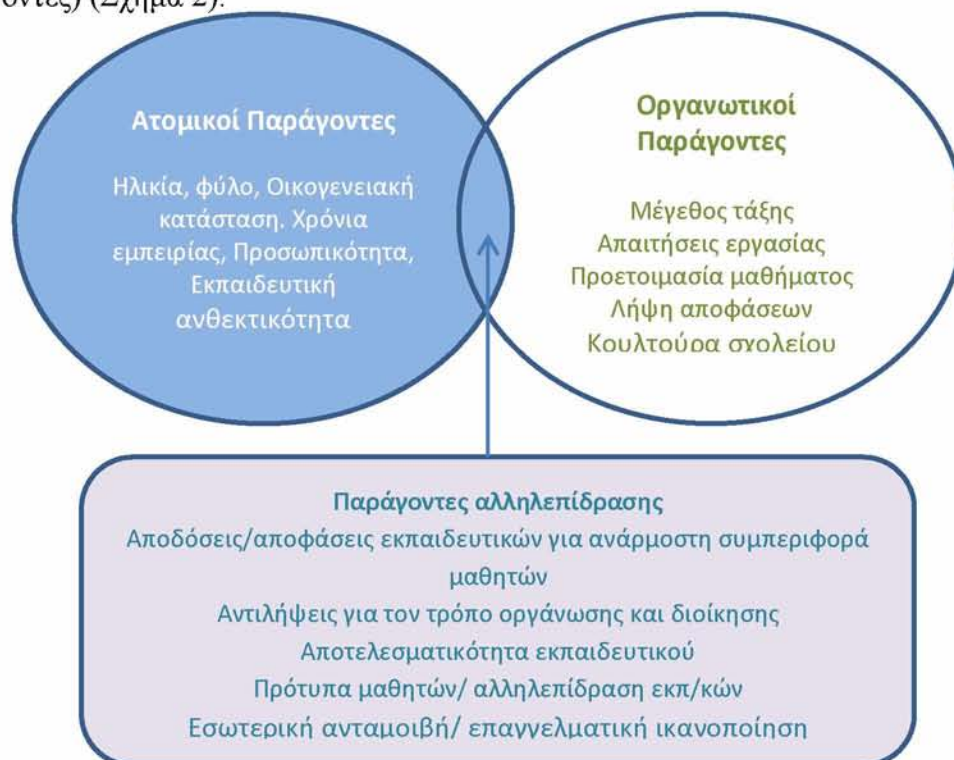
οντες) (Σχήμα 2).

Ατομικοί Παράγοντες

Ηλικία, φύλο, Οικογενειακή κατάσταση. Χρόνια εμπειρίας, Προσωπικότητα, Εκπαιδευτική ανθεκτικότητα

Οργανωτικοί Παράγοντες

Μέγεθος τάξης
Απαιτήσεις εργασίας
Προετοιμασία μαθήματος
Λήψη αποφάσεων
Κουλτούρα σχολείου

Παράγοντες αλληλεπίδρασης
Αποδόσεις/αποφάσεις εκπαιδευτικών για ανάρμοστη συμπεριφορά μαθητών
Αντιλήψεις για τον τρόπο οργάνωσης και διοίκησης
Αποτελεσματικότητα εκπαιδευτικού
Πρότυπα μαθητών/ αλληλεπίδραση εκπ/κών
Εσωτερική ανταμοιβή/ επαγγελματική ικανοποίηση